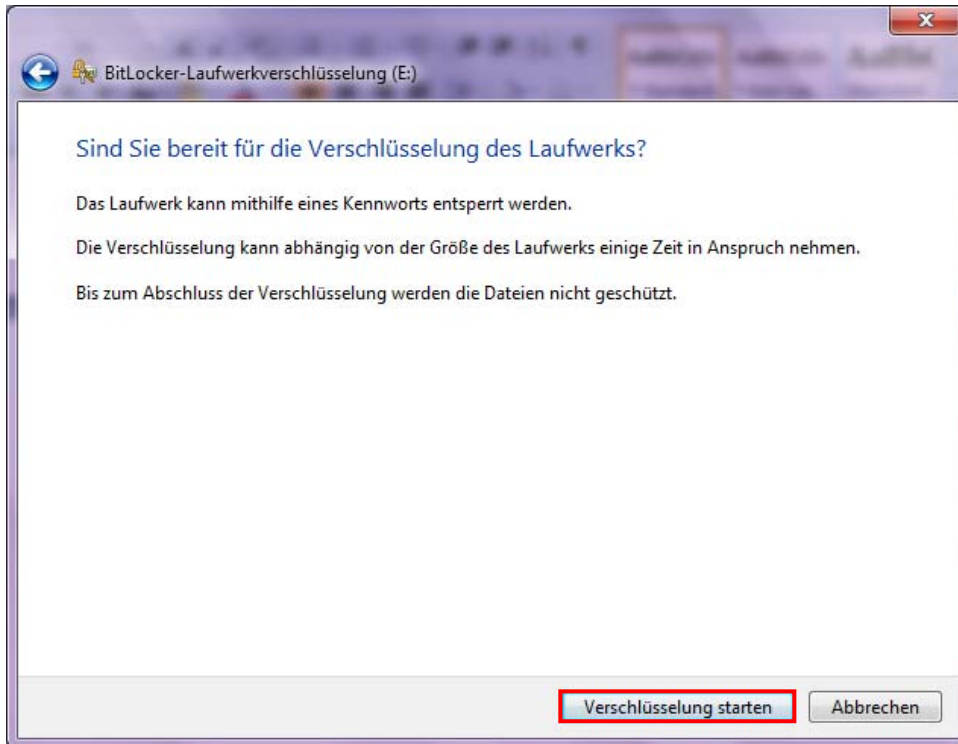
BitLocker-Laufwerkverschlüsselung (E:)

Sind Sie bereit für die Verschlüsselung des Laufwerks?

Das Laufwerk kann mithilfe eines Kennworts entsperrt werden.

Die Verschlüsselung kann abhängig von der Größe des Laufwerks einige Zeit in Anspruch nehmen.

Bis zum Abschluss der Verschlüsselung werden die Dateien nicht geschützt.

Verschlüsselung starten

Abbrechen